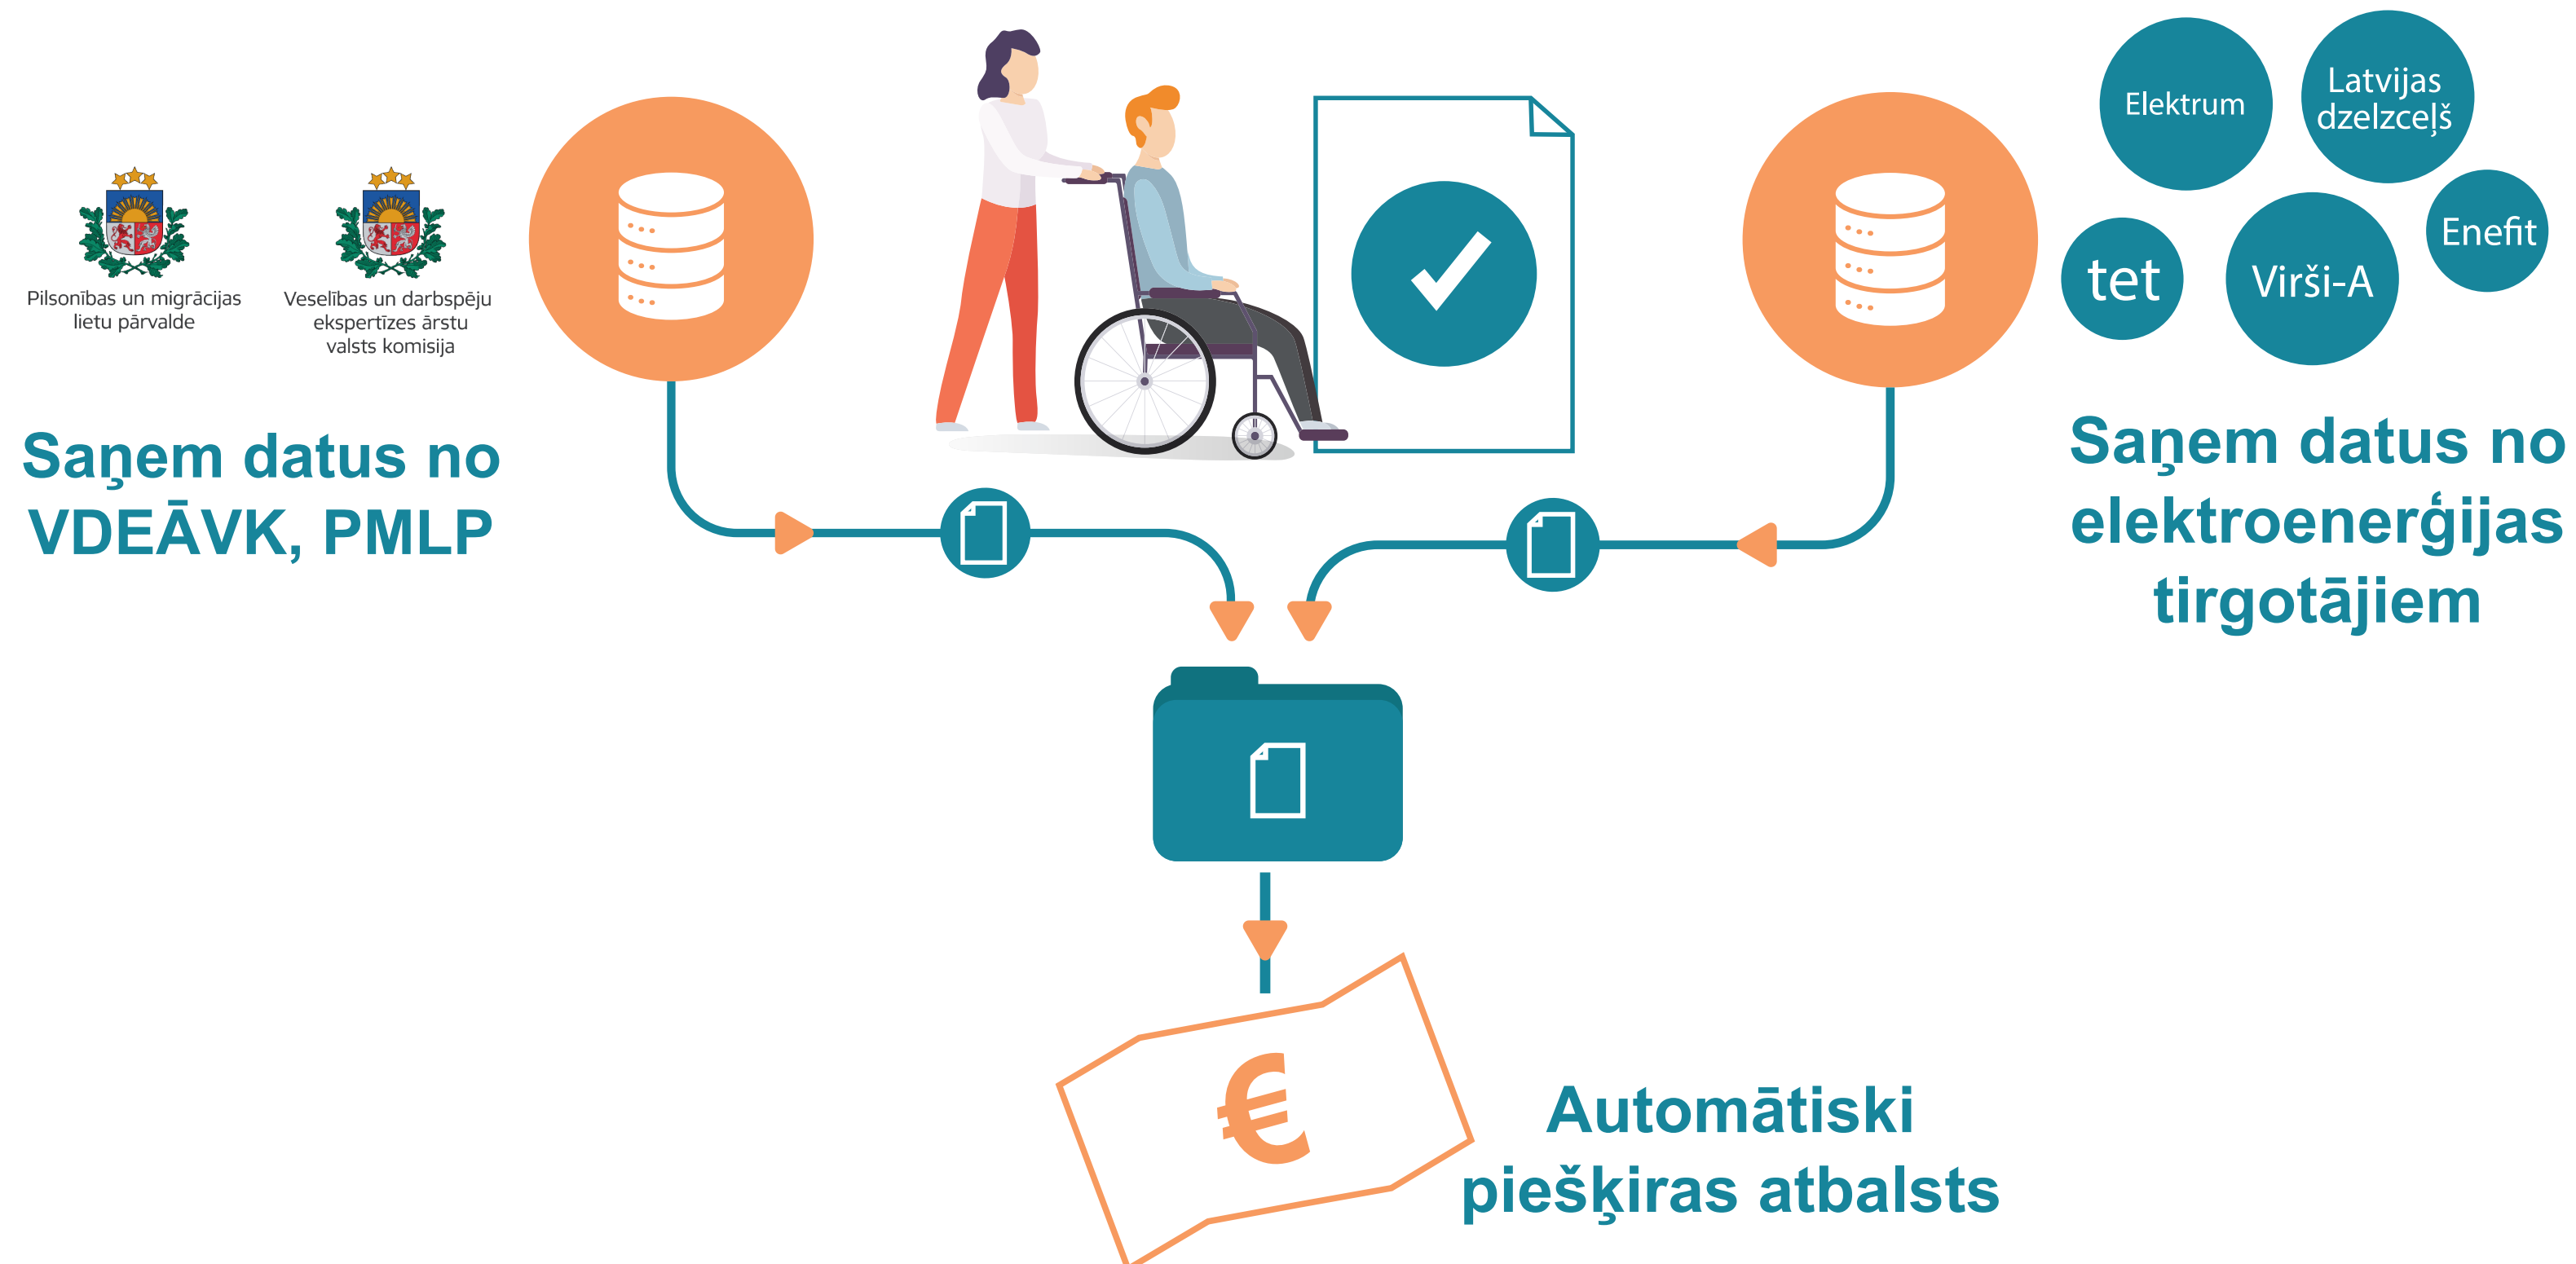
Pilsonības un migrācijas lietu pārvalde

Veselības un darbspēju ekspertīzes ārstu valsts komisija

Saņem datus no VDEĀVK, PMLP

Elektrum

Latvijas dzelzceļš

Enefit

tet

Virši-A

Saņem datus no elektroenerģijas tirgotājiem

€

Automātiski piešķiras atbalsts